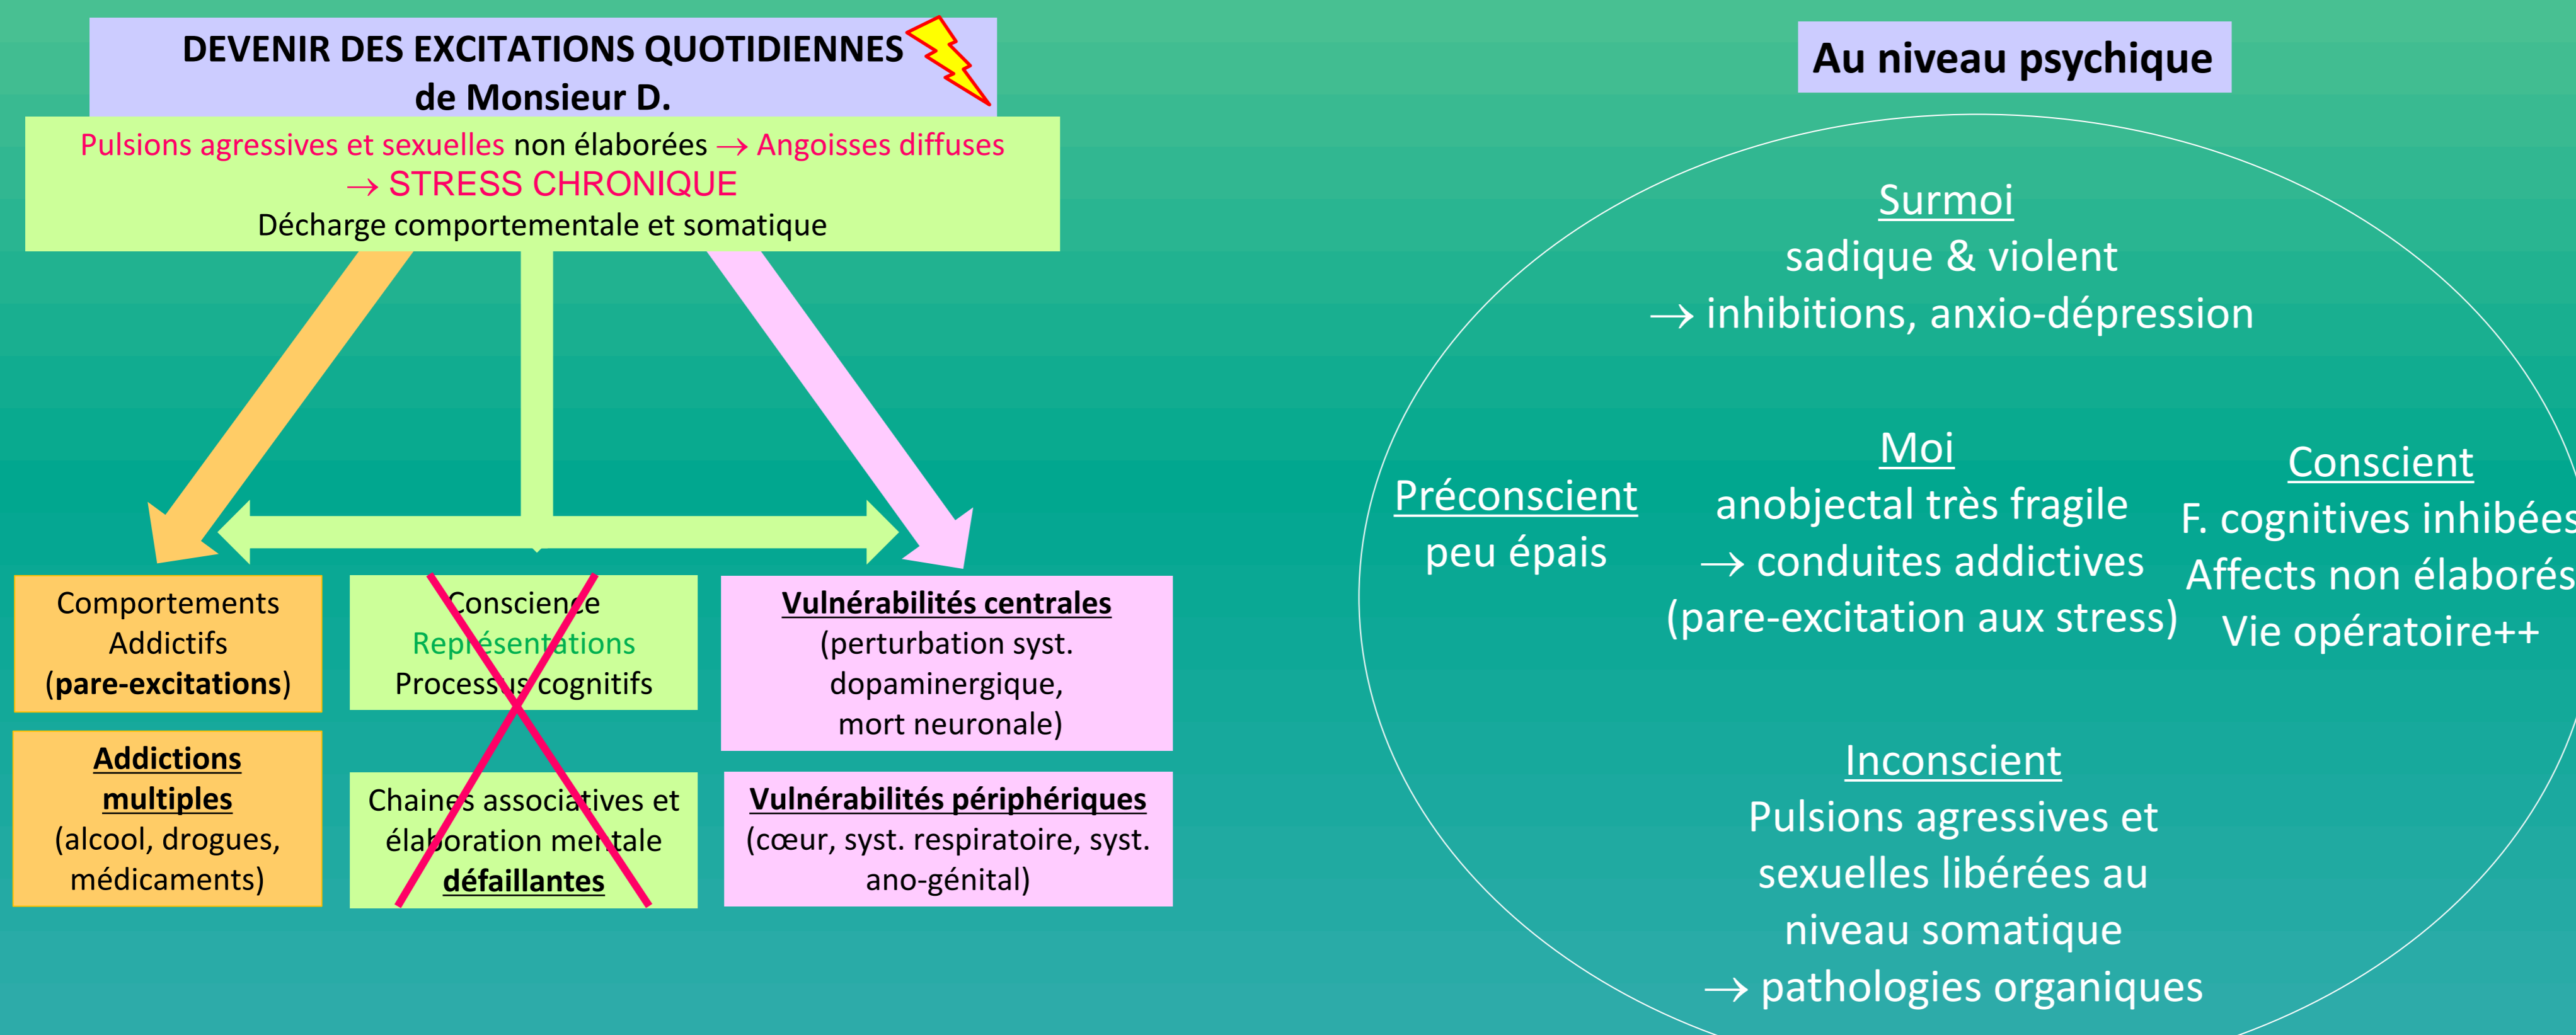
DEVENIR DES EXCITATIONS QUOTIDIENNES de Monsieur D.

Pulsions agressives et sexuelles non élaborées → Angoisses diffuses
→ STRESS CHRONIQUE
Décharge comportementale et somatique

Comportements Addictifs (pare-excitations)

Addictions multiples (alcool, drogues, médicaments)

Conscience
Représentations
Processus cognitifs

Chaines associatives et élaboration mentale défaillantes

Vulnérabilités centrales
(perturbation syst. dopaminergique, mort neuronale)

Vulnérabilités périphériques
(cœur, syst. respiratoire, syst. ano-génital)

Au niveau psychique

Surmoi
sadique & violent
→ inhibitions, anxio-dépression

Préconscient
peu épais

Moi
anobjectal très fragile
→ conduites addictives
(pare-excitation aux stress)

Conscient
F. cognitives inhibées
Affects non élaborés
Vie opératoire++

Inconscient
Pulsions agressives et sexuelles libérées au niveau somatique
→ pathologies organiques